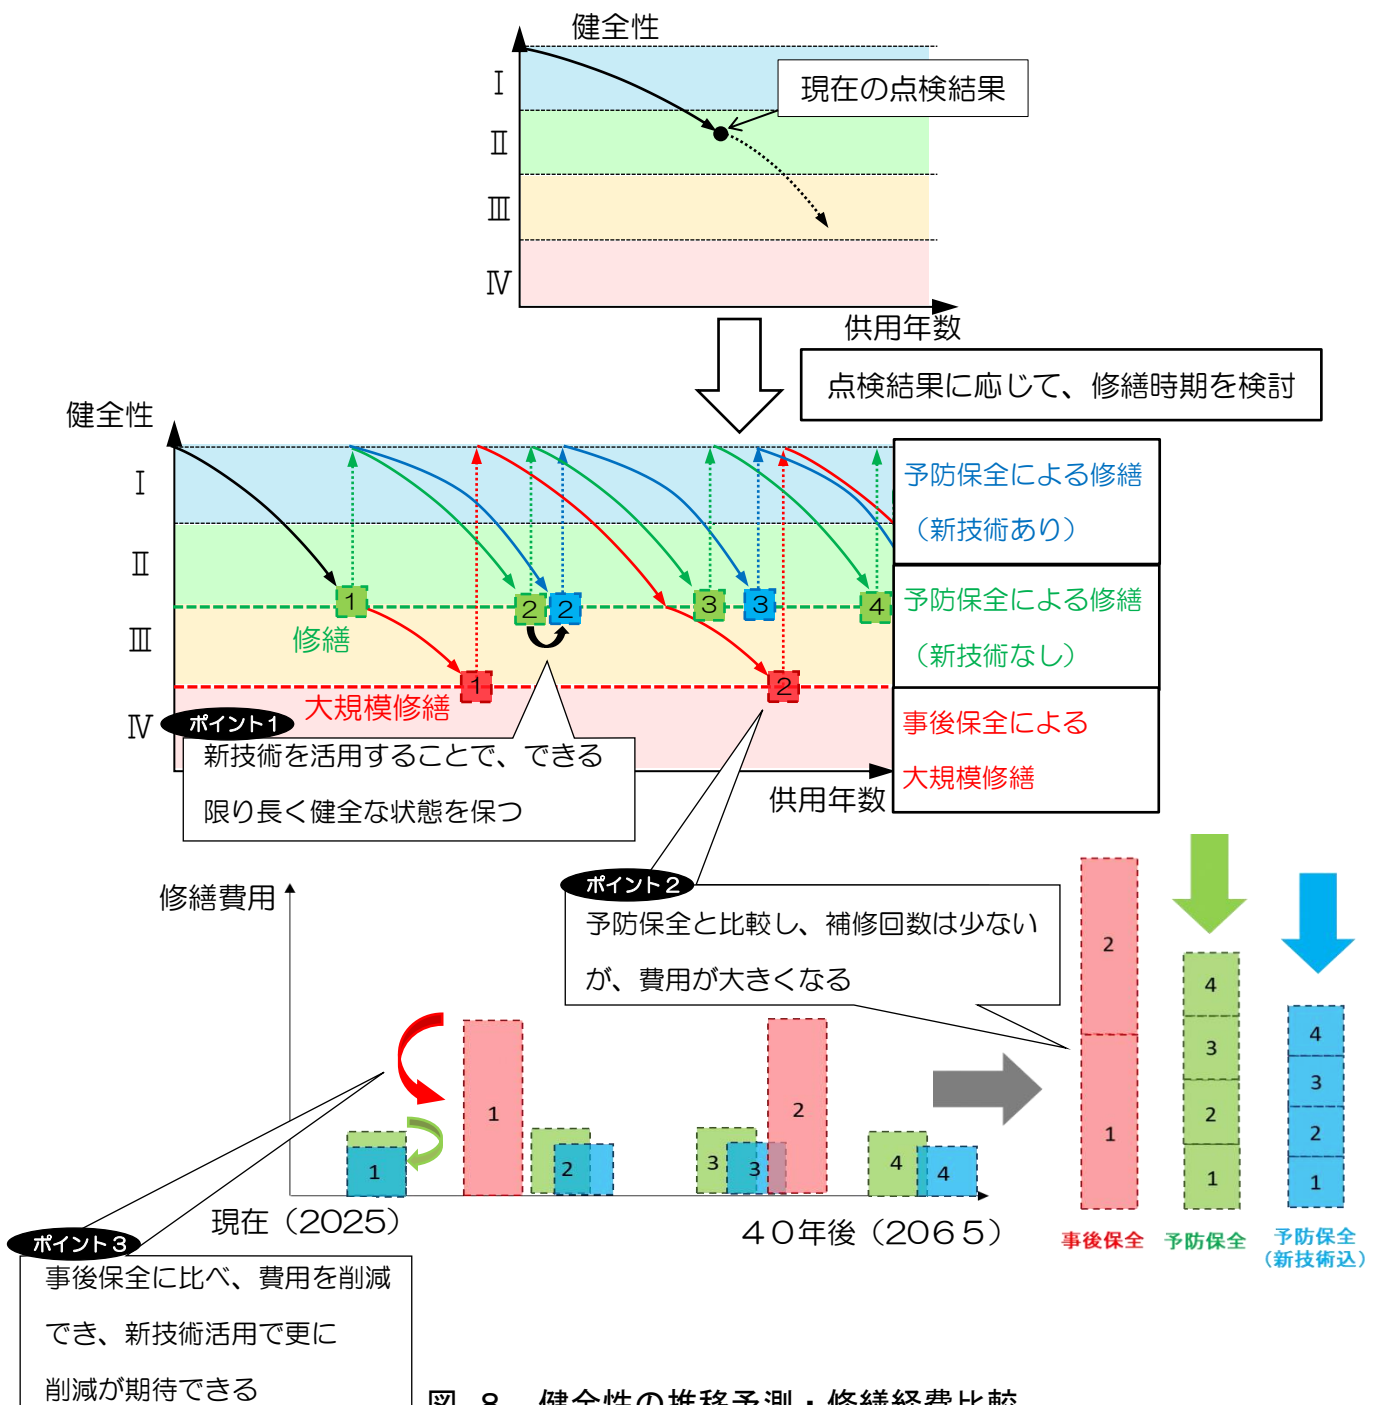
健全性

Ⅰ

Ⅱ

Ⅲ

Ⅳ

現在の点検結果

供用年数

点検結果に応じて、修繕時期を検討

健全性

Ⅰ

Ⅱ

Ⅲ

Ⅳ

1 2 2 3 3 4

修繕

1 2

大規模修繕

予防保全による修繕（新技術あり）

予防保全による修繕（新技術なし）

事後保全による大規模修繕

ポイント1
新技術を活用することで、できる限り長く健全な状態を保つ

供用年数

ポイント2
予防保全と比較し、補修回数は少ないが、費用が大きくなる

修繕費用

1 1 2 2 3 3 2 4 4

現在（2025）

４０年後（206５）

2
1
事後保全

4
3
2
1
予防保全

4
3
2
1
予防保全（新技術込）

ポイント３
事後保全に比べ、費用を削減でき、新技術活用で更に削減が期待できる

図 8 健全性の推移予測・修繕経費比較